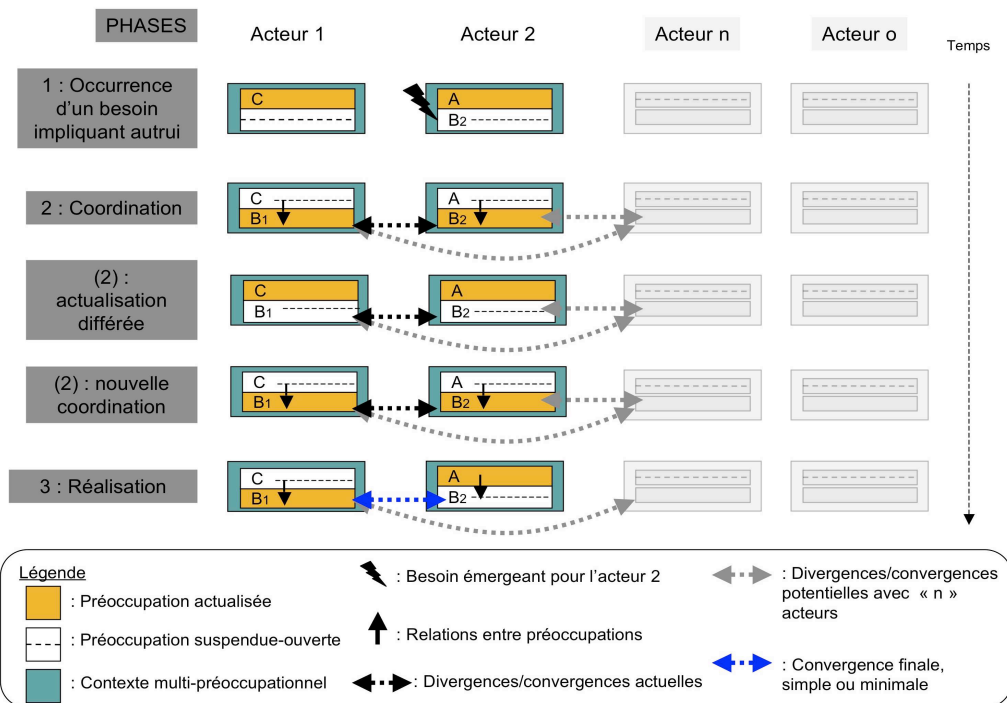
PHASES

Acteur 1

Acteur 2

Acteur n

Acteur o

Temps

1 : Occurrence d'un besoin impliquant autrui

C

A

$B_2$

2 : Coordination

C

$B_1$

A

$B_2$

(2) : actualisation différée

C

$B_1$

A

$B_2$

(2) : nouvelle coordination

C

$B_1$

A

$B_2$

3 : Réalisation

C

$B_1$

A

$B_2$

Légende

: Préoccupation actualisée

: Préoccupation suspendue-ouverte

: Contexte multi-préoccupationnel

: Besoin émergeant pour l'acteur 2

: Relations entre préoccupations

: Divergences/convergences actuelles

: Divergences/convergences potentielles avec « n » acteurs

: Convergence finale, simple ou minimale